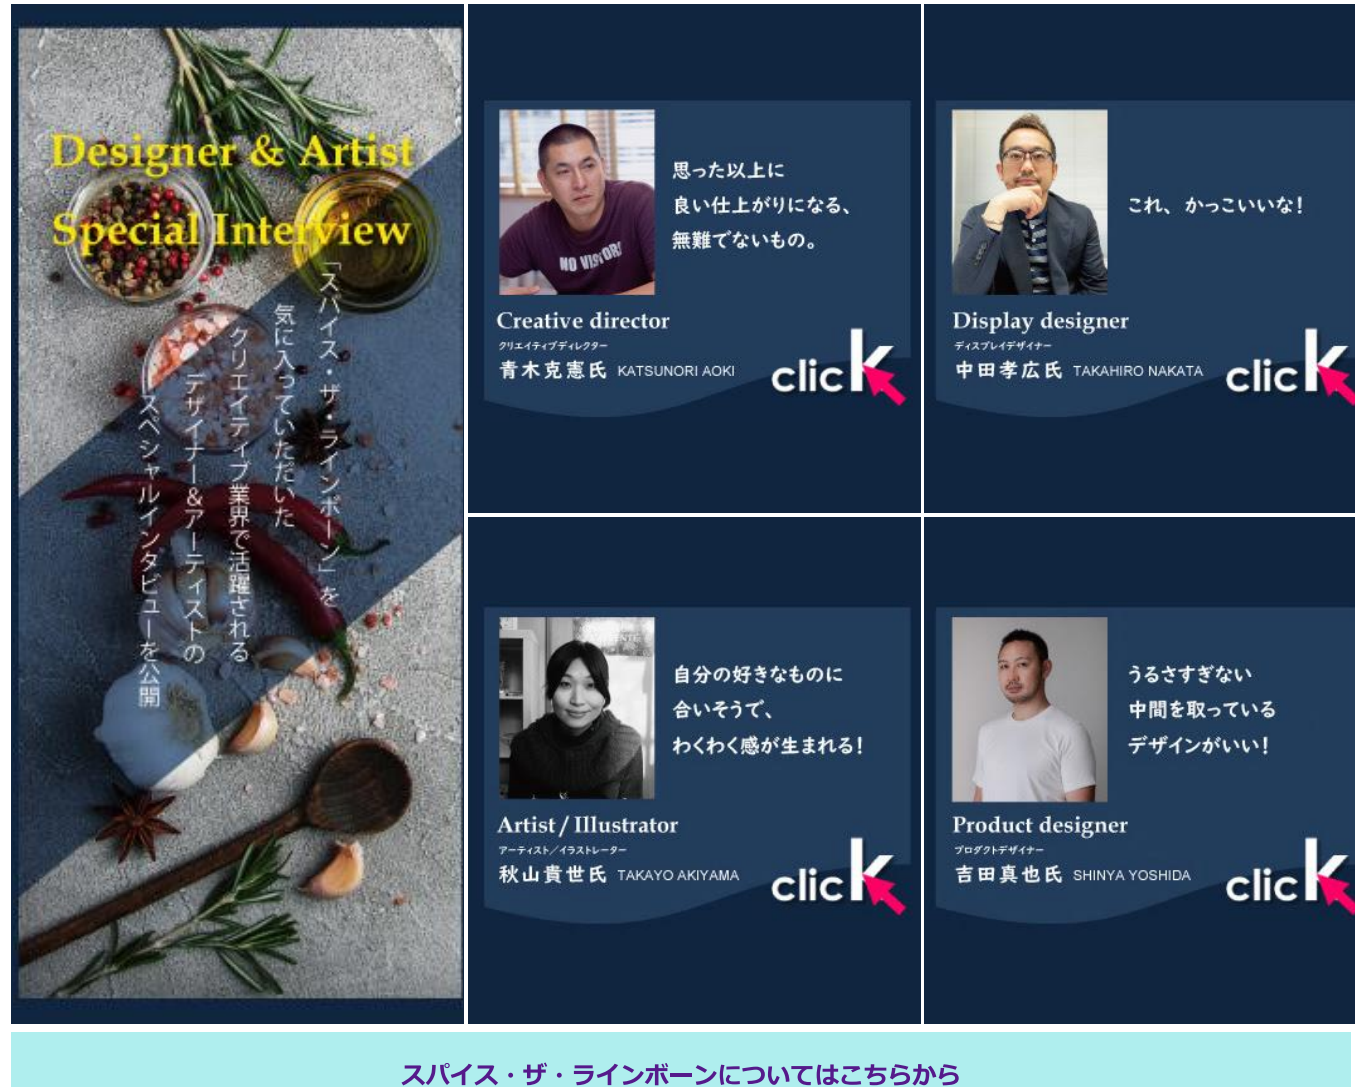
Designer & Artist
Special Interview

「スパイス・ザ・ラインボーン」を気に入っていただいたクリエイティブ業界で活躍されるデザイナー＆アーティストのスペシャルインタビューを公開

NO VISITORS

思った以上に
良い仕上がりになる、
無難でないもの。

Creative director
クリエイティブディレクター
青木克憲氏 KATSUNORI AOKI
click

これ、かっこいいな！

Display designer
ディスプレイデザイナー
中田孝広氏 TAKAHIRO NAKATA
click

自分の好きなものに
合いそうで、
わくわく感が生まれる！

Artist / Illustrator
アーティスト／イラストレーター
秋山貴世氏 TAKAYO AKIYAMA
click

うるさすぎない
中間を取っている
デザインがいい！

Product designer
プロダクトデザイナー
吉田真也氏 SHINYA YOSHIDA
click

スパイス・ザ・ラインボーンについてはこちらから